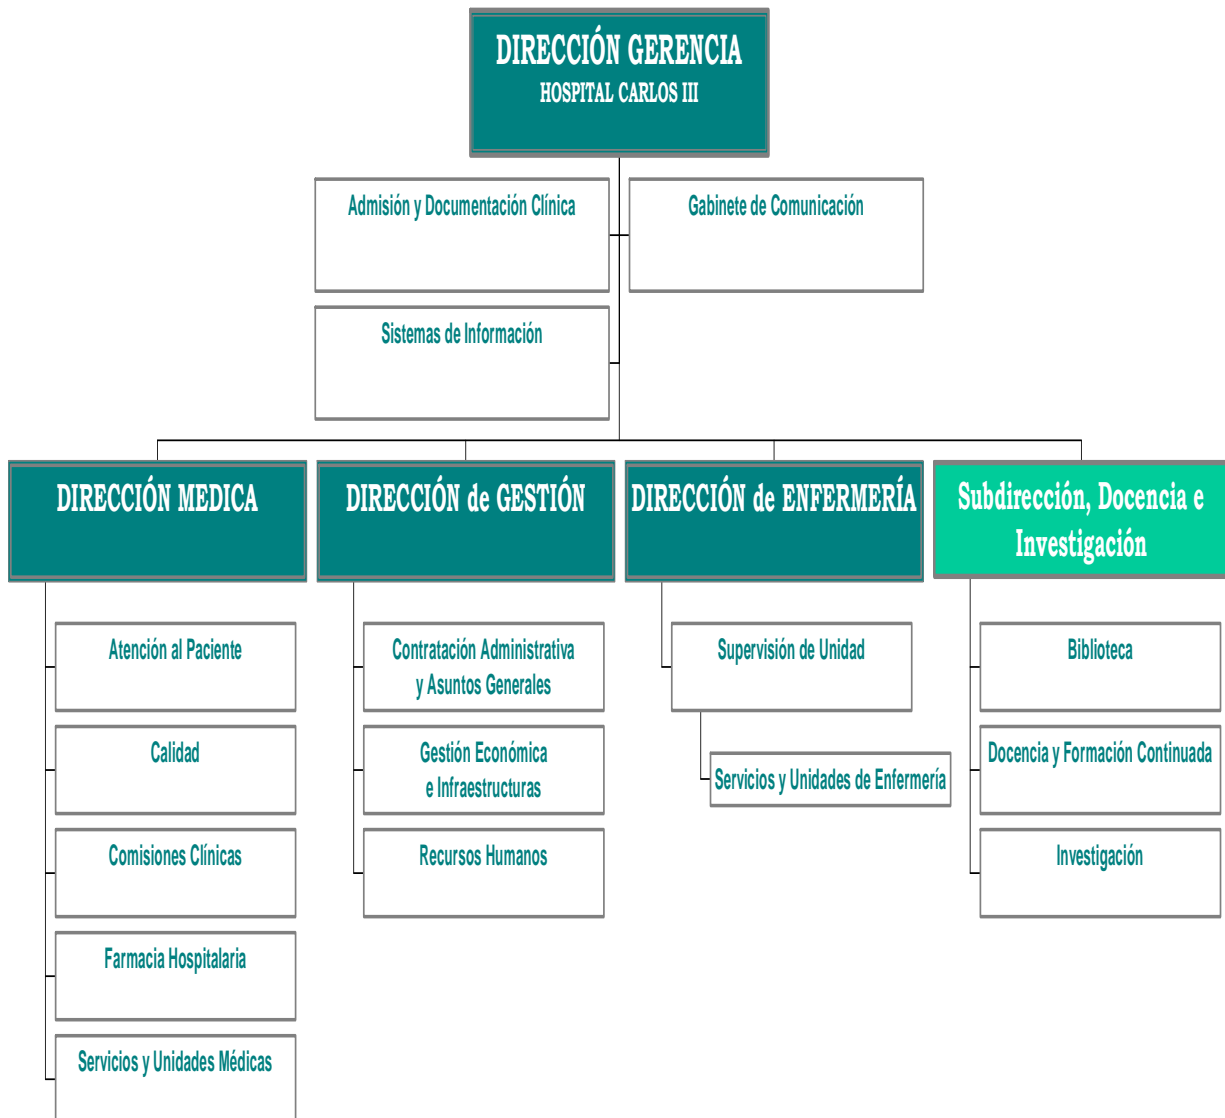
DIRECCIÓN GERENCIA
HOSPITAL CARLOS III

Admisión y Documentación Clínica

Gabinete de Comunicación

Sistemas de Información

DIRECCIÓN MEDICA

Atención al Paciente

Calidad

Comisiones Clínicas

Farmacia Hospitalaria

Servicios y Unidades Médicas

DIRECCIÓN de GESTIÓN

Contratación Administrativa y Asuntos Generales

Gestión Económica e Infraestructuras

Recursos Humanos

DIRECCIÓN de ENFERMERÍA

Supervisión de Unidad

Servicios y Unidades de Enfermería

Subdirección, Docencia e Investigación

Biblioteca

Docencia y Formación Continuada

Investigación